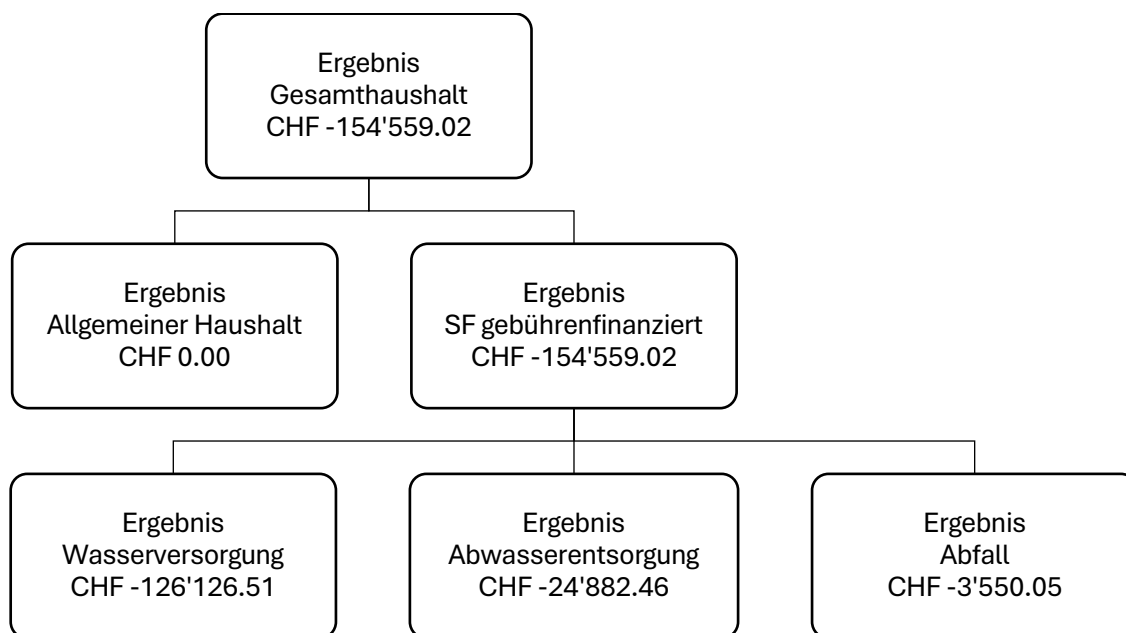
Ergebnis
Gesamthaushalt
CHF -154'559.02

Ergebnis
Allgemeiner Haushalt
CHF 0.00

Ergebnis
SF gebührenfinanziert
CHF -154'559.02

Ergebnis
Wasserversorgung
CHF -126'126.51

Ergebnis
Abwasserentsorgung
CHF -24'882.46

Ergebnis
Abfall
CHF -3'550.05